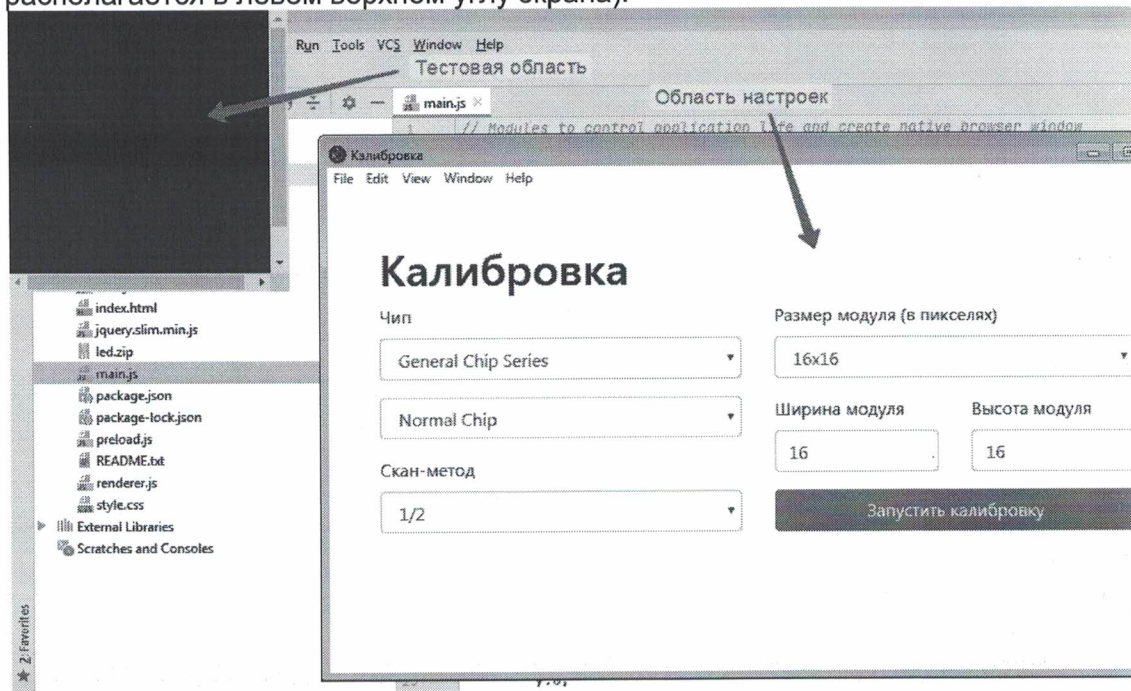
располагается в левом верхнем углу экрана).

Run Tools VCS Window Help

Тестовая область

main.js

Область настроек

1 // Modules to control application life and create native browser window

Калибровка

File Edit View Window Help

Калибровка

Чип

General Chip Series

Normal Chip

Скан-метод

1/2

Размер модуля (в пикселях)

16x16

Ширина модуля

16

Высота модуля

16

Запустить калибровку

index.html
jquery.slim.min.js
led.zip
main.js
package.json
package-lock.json
preload.js
README.txt
renderer.js
style.css
External Libraries
Scratches and Consoles

2: Favorites